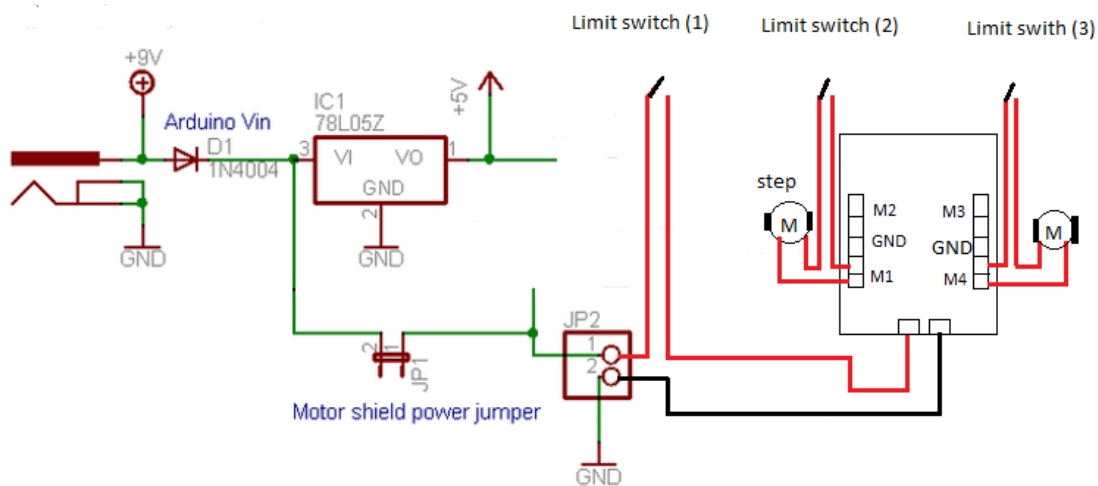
Limit switch (1)

Limit switch (2)

Limit swith (3)

+9V

Arduino Vin

D1

1N4004

IC1

78L05Z

3

VI

VO

1

GND

2

+5V

GND

GND

step

M

M2

GND

M1

M3

GND

M4

M

JP2

1

2

2

1

JP1

Motor shield power jumper

GND